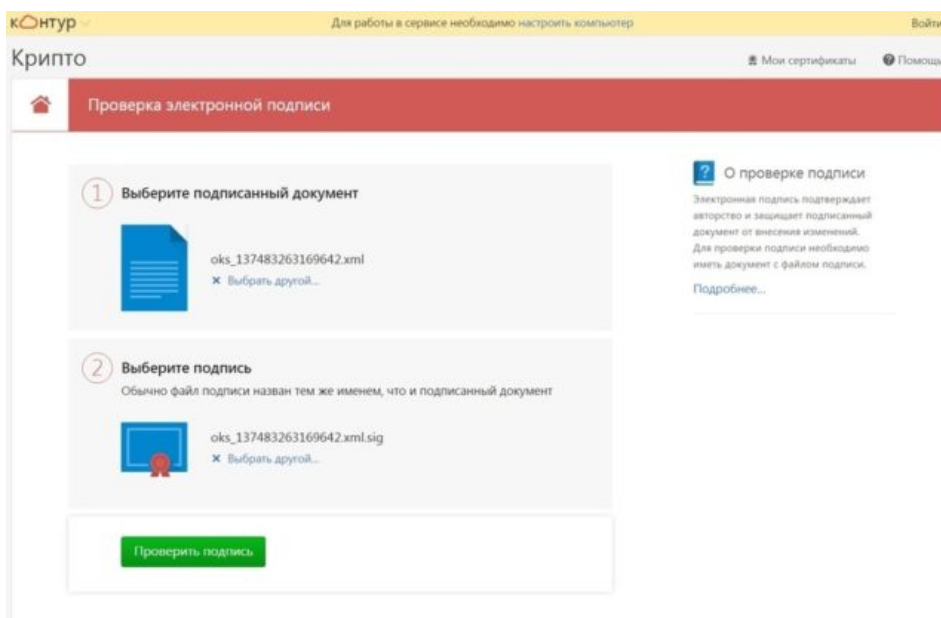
кОнтур

Для работы в сервисе необходимо настроить компьютер

Войти

Крипто

Мои сертификаты

Помощ

Проверка электронной подписи

1 Выберите подписанный документ

oks_137483263169642.xml

× Выбрать другой...

2 Выберите подпись

Обычно файл подписи назван тем же именем, что и подписанный документ

oks_137483263169642.xml.sig

× Выбрать другой...

Проверить подпись

? О проверке подписи

Электронная подпись подтверждает авторство и защищает подписанный документ от внесения изменений. Для проверки подписи необходимо иметь документ с файлом подписи.

Подробнее...